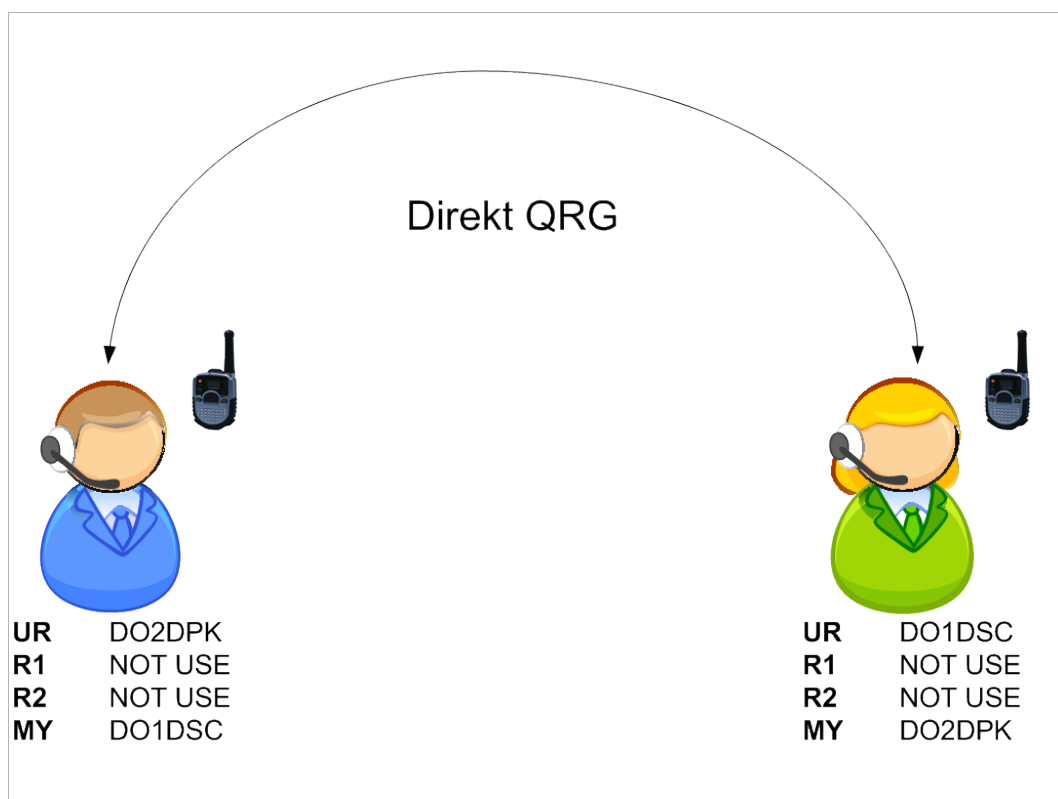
Direkt QRG

| | |
|---|---|
| **UR** | DO2DPK |
| **R1** | NOT USE |
| **R2** | NOT USE |
| **MY** | DO1DSC |

| | |
|---|---|
| **UR** | DO1DSC |
| **R1** | NOT USE |
| **R2** | NOT USE |
| **MY** | DO2DPK |